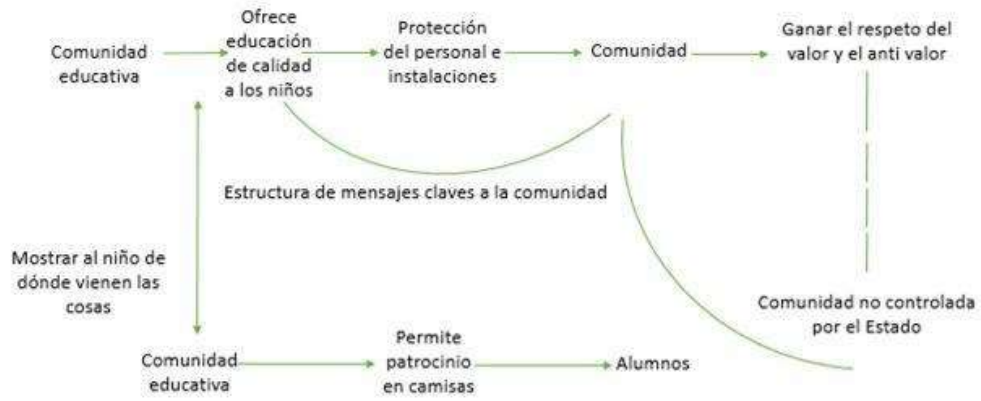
Comunidad educativa

Ofrece educación de calidad a los niños

Protección del personal e instalaciones

Comunidad

Ganar el respeto del valor y el anti valor

Estructura de mensajes claves a la comunidad

Mostrar al niño de dónde vienen las cosas

Comunidad no controlada por el Estado

Comunidad educativa

Permite patrocinio en camisas

Alumnos